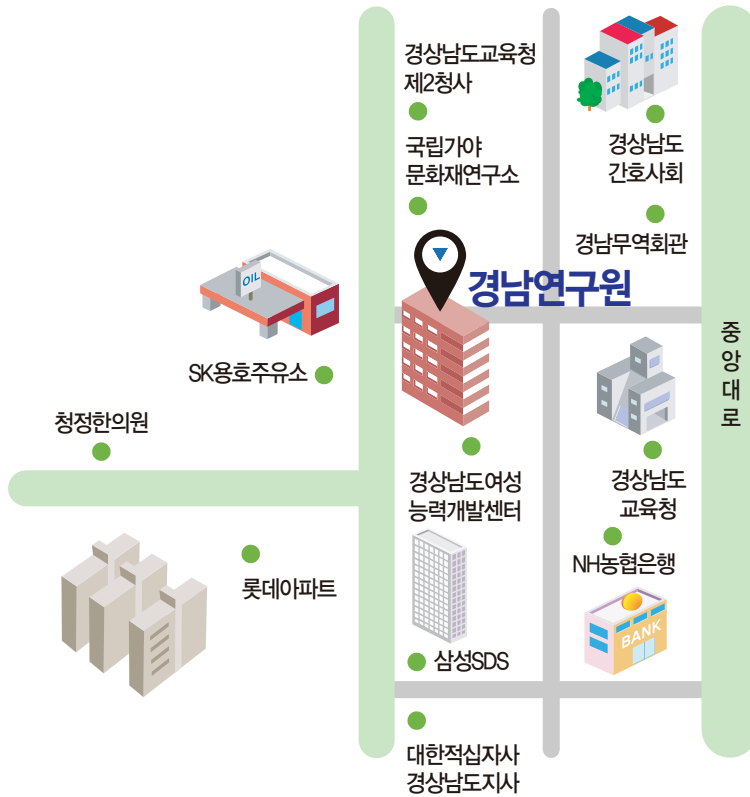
경상남도교육청
제2청사

국립가야
문화재연구소

경상남도
간호사회

경남무역회관

OIL

경남연구원

중앙대로

SK용호주유소

청정한의원

경상남도여성
능력개발센터

경상남도
교육청

NH농협은행

롯데아파트

BANK

삼성SDS

대한적십자사
경상남도지사